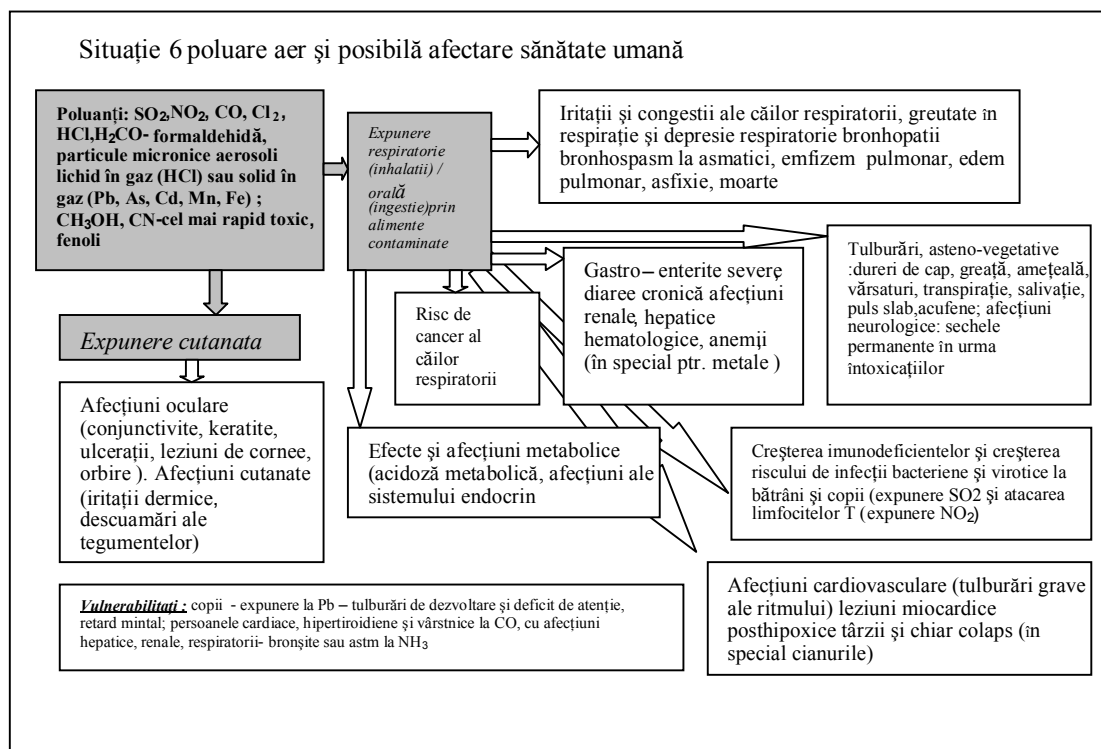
Situație 6 poluare aer și posibilă afectare sănătate umană

Poluanți: $SO_2$,$NO_2$, CO, $Cl_2$, HCl,$H_2CO$- formaldehidă, particule micronice aerosoli lichid în gaz (HCl) sau solid în gaz (Pb, As, Cd, Mn, Fe) ; $CH_3OH$, CN-cel mai rapid toxic, fenoli

Expunere respiratorie (inhalatii) / orală (ingestie)prin alimente contaminate

Iritații și congestii ale căilor respiratorii, greutate în respirație și depresie respiratorie bronhopatii bronhospasm la asmatici, emfizem pulmonar, edem pulmonar, asfixie, moarte

Tulburări, asteno-vegetative :dureri de cap, greață, amețeală, vărsaturi, transpirație, salivație, puls slab,acufene; afecțiuni neurologice: sechele permanente în urma intoxicațiilor

Gastro– enterite severe diaree cronică afecțiuni renale, hepatice hematologice, anemii (în special ptr. metale )

Risc de cancer al căilor respiratorii

Expunere cutanata

Afecțiuni oculare (conjunctivite, keratite, ulcerații, leziuni de cornee, orbire ). Afecțiuni cutanate (iritații dermice, descuamări ale tegumentelor)

Efecte și afecțiuni metabolice (acidoză metabolică, afecțiuni ale sistemului endocrin

Creșterea imunodeficientelor și creșterea riscului de infecții bacteriene și virotice la bătrâni și copii (expunere SO2 și atacarea limfocitelor T (expunere $NO_2$)

Vulnerabilitați : copii - expunere la Pb – tulburări de dezvoltare și deficit de atenție, retard mintal; persoanele cardiace, hipertiroidiene și vârstnice la CO, cu afecțiuni hepatice, renale, respiratorii- bronșite sau astm la $NH_3$

Afecțiuni cardiovasculare (tulburări grave ale ritmului) leziuni miocardice posthipoxice târzii și chiar colaps (în special cianurile)